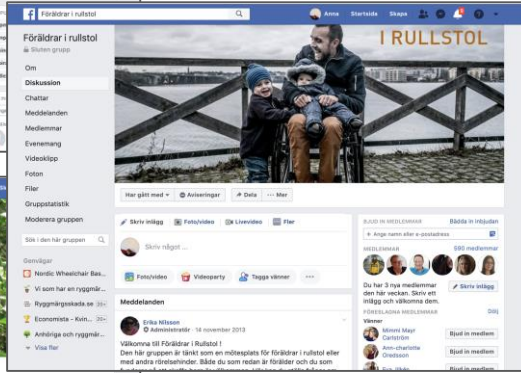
Föräldrar i rullstol

Anna Startsida Skapa 1

Föräldrar i rullstol
Sluten grupp

Om
Diskussion
Chattar
Meddelanden
Medlemmar
Evenemang
Videoklipp
Foton
Filer
Gruppstatistik
Moderera gruppen

Sök i den här gruppen

Genvägar
Nordic Wheelchair Bas...
Vi som har en ryggmär... 20+
Ryggmärgsskada.se 20+
Economista - Kvin... 20+
Anhöriga och ryggmär...
Visa fler

I RULLSTOL

Har gått med Aviseringar Dela ... Mer

Skriv inlägg Foto/video Livevideo Filer

Skriv något ...

Foto/video Videoparty Tagga vänner ...

Meddelanden

Erika Nilsson
Administratör · 14 november 2013

Välkomna till Föräldrar i Rullstol !
Den här gruppen är tänkt som en mötesplats för föräldrar i rullstol eller med andra rörelsehinder. Både du som redan är förälder och du som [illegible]

BJUD IN MEDLEMMAR Bädda in inbjudan
Ange namn eller e-postadress

MEDLEMMAR 595 medlemmar

Du har 3 nya medlemmar den här veckan. Skriv ett inlägg och välkomna dem.
Skriv inlägg

FÖRESLAGNA MEDLEMMAR Dölj
Vänner
Minmi Mayr Carlström Bjud in medlem
Ann-charlotte Enedsson Bjud in medlem
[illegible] Bjud in medlem